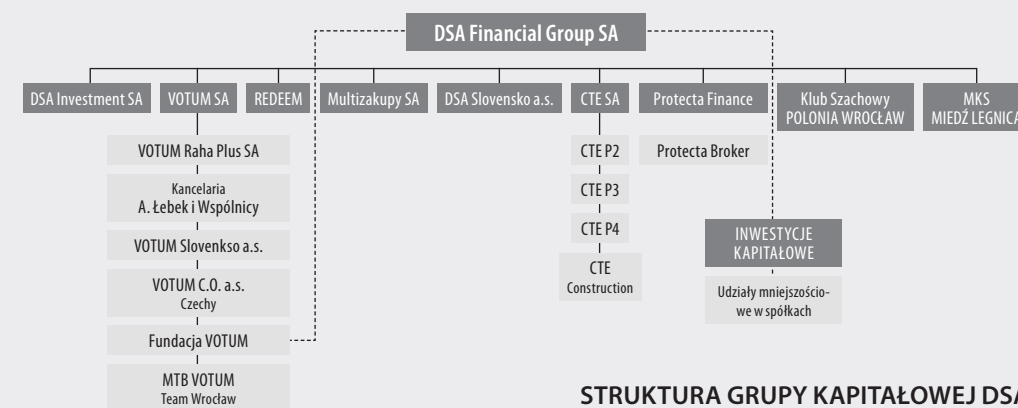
DSA Financial Group SA

DSA Investment SA

VOTUM SA

REDEEM

Multizakupy SA

DSA Slovensko a.s.

CTE SA

Protecta Finance

Klub Szachowy POLONIA WROCŁAW

MKS MIEDŹ LEGNICA

VOTUM Raha Plus SA

Kancelaria A. Łebek i Wspólnicy

VOTUM Slovensko a.s.

VOTUM C.O. a.s. Czechy

Fundacja VOTUM

MTB VOTUM Team Wrocław

CTE P2

CTE P3

CTE P4

CTE Construction

Protecta Broker

INWESTYCJE KAPITAŁOWE

Udziały mniejszościowe w spółkach

STRUKTURA GRUPY KAPITAŁOWEJ DS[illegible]